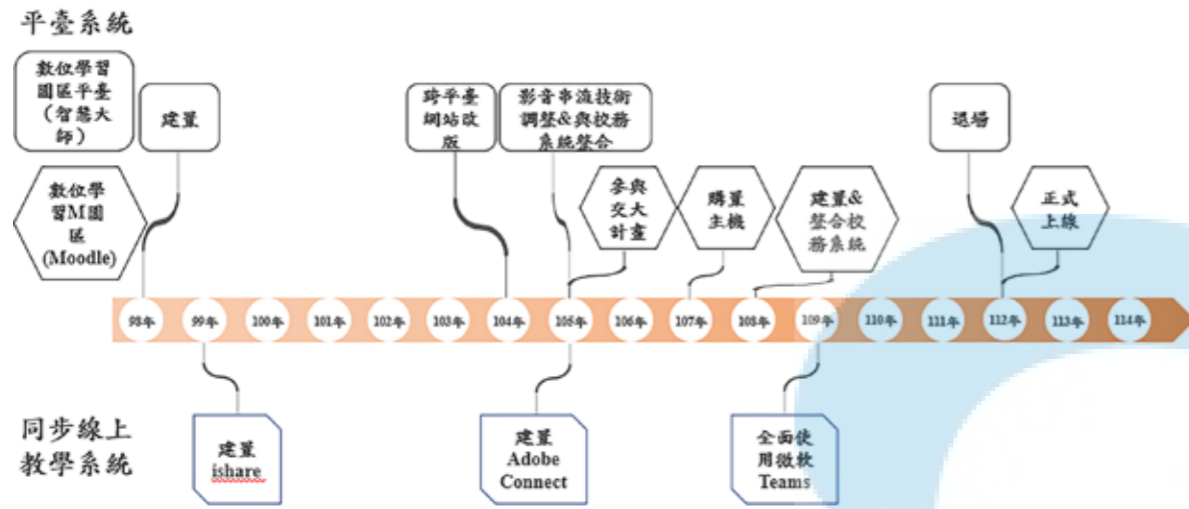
平臺系統

數位學習園區平臺（智慧大師）

建置

數位學習M園區(Moodle)

跨平臺網站改版

影音串流技術調整&與校務系統整合

參與交大計畫

購置主機

建置&整合校務系統

退場

正式上線

98年 99年 100年 101年 102年 103年 104年 105年 106年 107年 108年 109年 110年 111年 112年 113年 114年

同步線上教學系統

建置 ishare

建置 Adobe Connect

全面使用微軟 Teams